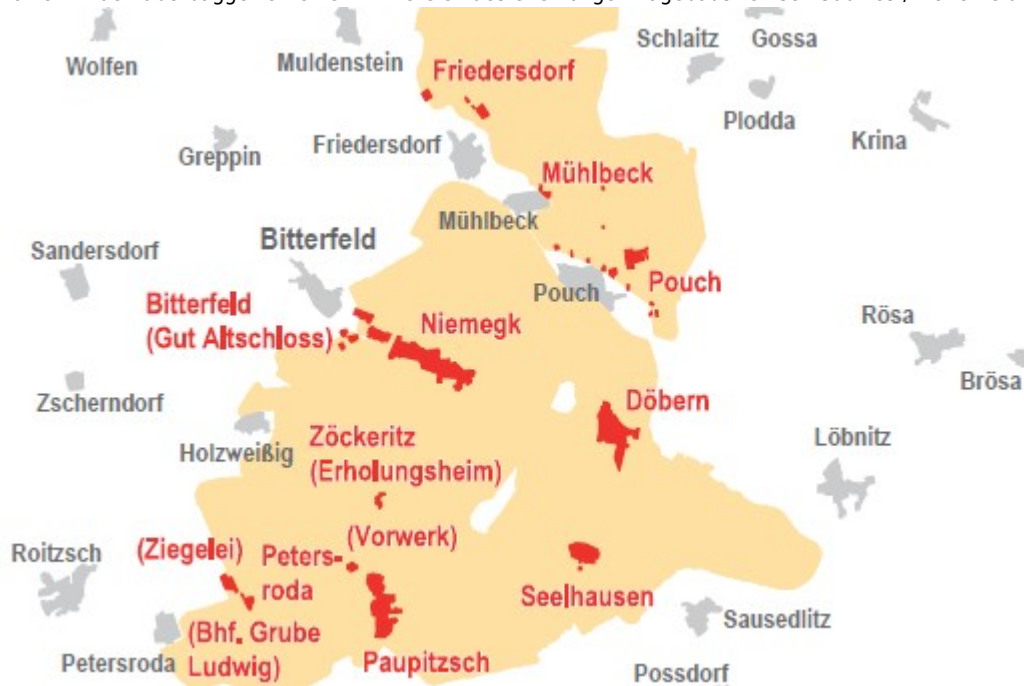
Wolfen
Muldenstein
Friedersdorf
Schlaitz
Gossa
Plodda
Krina
Greppin
Friedersdorf
Mühlbeck
Mühlbeck
Bitterfeld
Sandersdorf
Pouch
Pouch
Bitterfeld (Gut Altschloss)
Niemegk
Rösa
Brösa
Zscherndorf
Döbern
Holzweißig
Zöckeritz (Erholungsheim)
Löbnitz
(Vorwerk)
Roitzsch
(Ziegelei)
Petersroda
Seelhausen
Sausedlitz
(Bhf. Grube Ludwig)
Petersroda
Paupitzsch
Possdorf